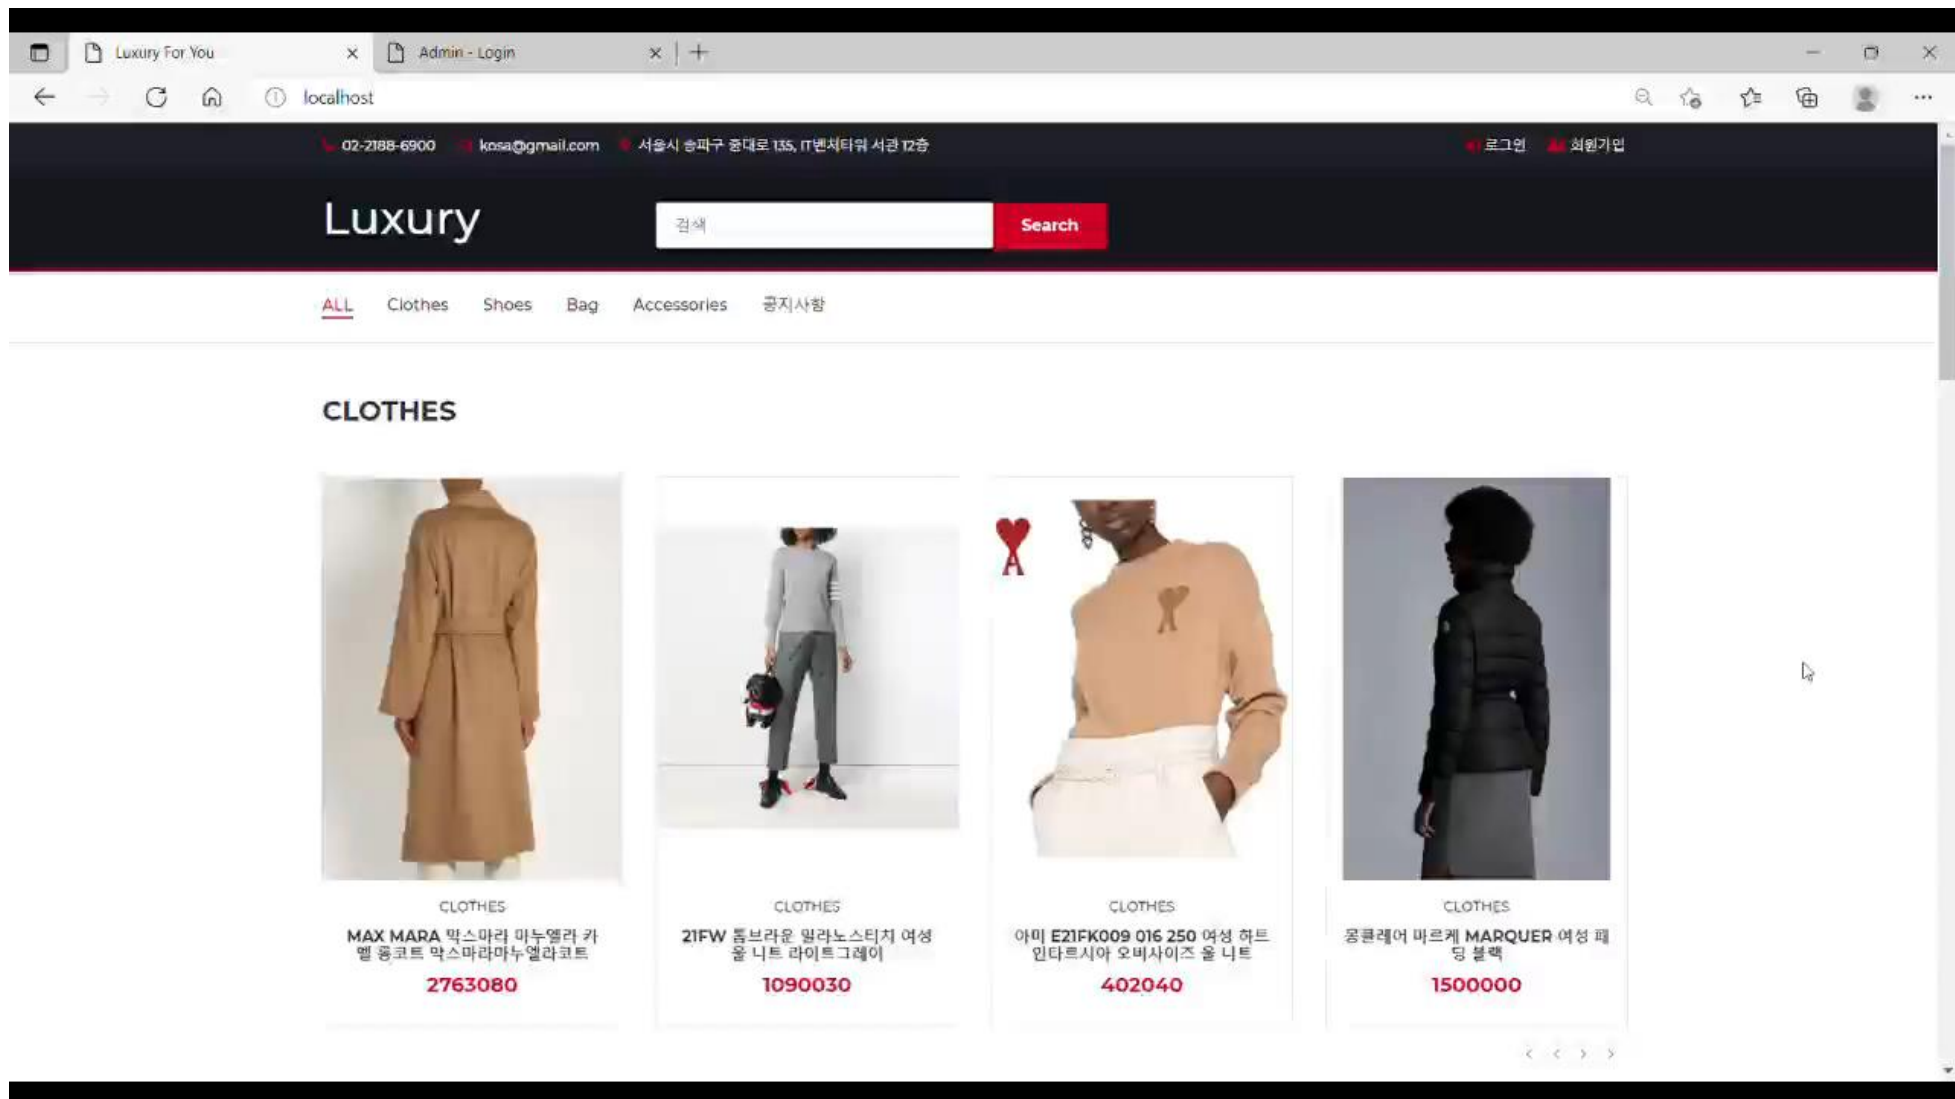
Luxury For You
Admin - Login
localhost

02-2188-6900 kosa@gmail.com 서울시 송파구 중대로 135, IT벤처타워 서관 12층
로그인 회원가입

Luxury
검색
Search

ALL Clothes Shoes Bag Accessories 공지사항

CLOTHES

CLOTHES
MAX MARA 막스마라 마누엘라 카멜 울코트 막스마라마누엘라코트
2763080

CLOTHES
21FW 톰브라운 밀라노스티치 여성 울 니트 라이트그레이
1090030

CLOTHES
아미 E21FK009 016 250 여성 하트 인타르시아 오버사이즈 울 니트
402040

CLOTHES
몽클레어 마르케 MARQUER 여성 패딩 블랙
1500000